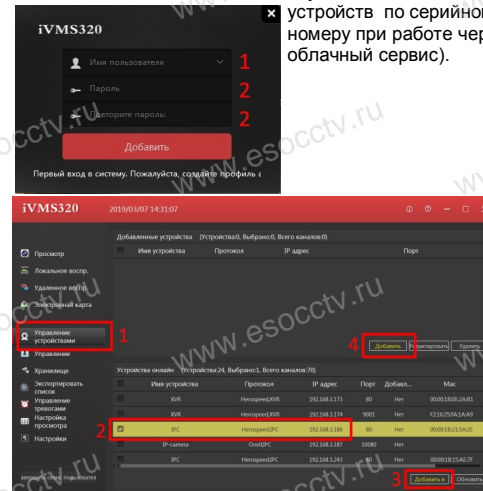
iVMS320

Имя пользователя 1

Пароль 2

Повторите пароль 2

Добавить

Первый вход в систему. Пожалуйста, создайте профиль

устройств по серийному номеру при работе через облачный сервис).

www.esocctv.ru

iVMS320 2019/03/07 14:31:07

Добавленные устройства (Устройства:0, Выбрано:0, Всего каналов:0)

| | Имя устройства | Протокол | IP адрес | Порт |
|---|---|---|---|---|

Просмотр
Локальное воспр.
Удаленное воспр.
Электронная карта
Управление устройствами 1
Управление
Хранилище
Экспортировать список
Управление тревогами
Настройка просмотра
Настройки

4 Добавить Редактировать Удалить

Устройства онлайн (Устройства:24, Выбрано:1, Всего каналов:76)

| | Имя устройства | Протокол | IP адрес | Порт | Добавл... | Mac |
|---|---|---|---|---|---|---|
| | XVR | Herospeed,XVR | 192.168.1.173 | 80 | Нет | 00:00:18:0E:2A:B1 |
| | XVR | Herospeed,XVR | 192.168.1.174 | 8001 | Нет | F2:16:25:FA:1A:A9 |
| 2 ☑ | IPC | Herospeed,IPC | 192.168.1.186 | 80 | Нет | 00:00:18:21:5A:2E |
| | IP-camera | Onvif,IPC | 192.168.1.187 | 10080 | Нет | |
| | IPC | Herospeed,IPC | 192.168.1.243 | 80 | Нет | 00:00:1B:25:AE:7F |

3 Добавить в Обновить